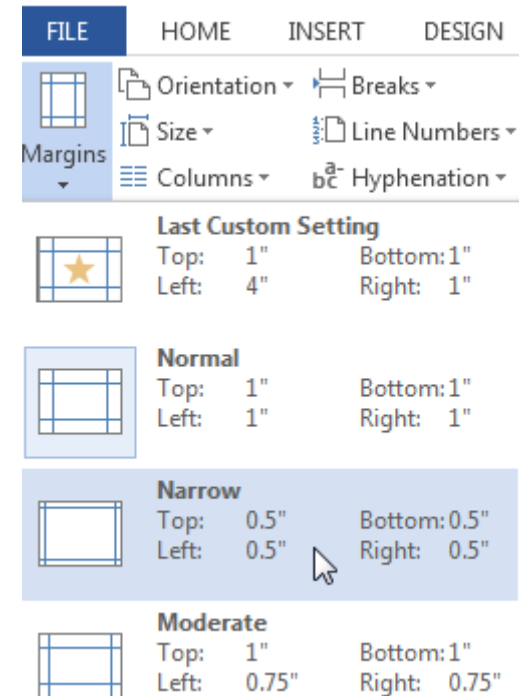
FILE HOME INSERT DESIGN

Margins

Orientation ▾ Breaks ▾

Size ▾ Line Numbers ▾

Columns ▾ Hyphenation ▾

Last Custom Setting
Top: 1" Bottom: 1"
Left: 4" Right: 1"

Normal
Top: 1" Bottom: 1"
Left: 1" Right: 1"

Narrow
Top: 0.5" Bottom: 0.5"
Left: 0.5" Right: 0.5"

Moderate
Top: 1" Bottom: 1"
Left: 0.75" Right: 0.75"